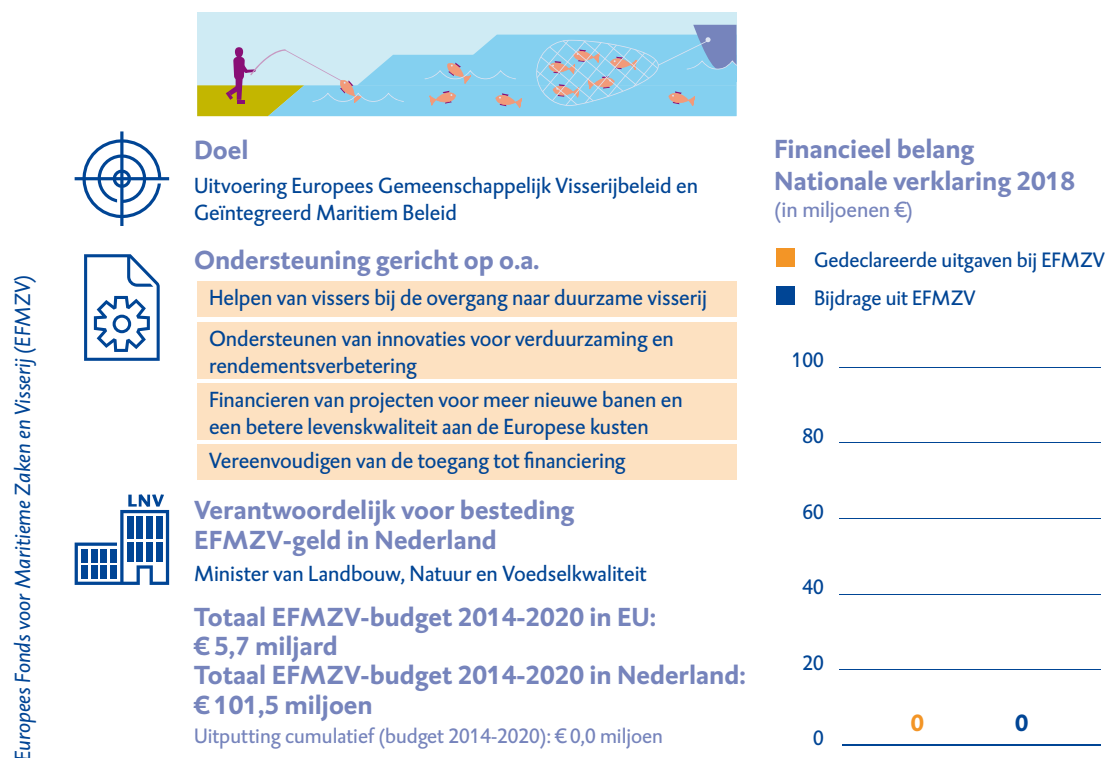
Europees Fonds voor Maritieme Zaken en Visserij (EFMZV)

Doel
Uitvoering Europees Gemeenschappelijk Visserijbeleid en Geïntegreerd Maritiem Beleid

Ondersteuning gericht op o.a.
Helpen van vissers bij de overgang naar duurzame visserij
Ondersteunen van innovaties voor verduurzaming en rendementsverbetering
Financieren van projecten voor meer nieuwe banen en een betere levenskwaliteit aan de Europese kusten
Vereenvoudigen van de toegang tot financiering

LNV
Verantwoordelijk voor besteding EFMZV-geld in Nederland
Minister van Landbouw, Natuur en Voedselkwaliteit

Totaal EFMZV-budget 2014-2020 in EU: € 5,7 miljard
Totaal EFMZV-budget 2014-2020 in Nederland: € 101,5 miljoen
Uitputting cumulatief (budget 2014-2020): € 0,0 miljoen

Financieel belang Nationale verklaring 2018
(in miljoenen €)

Gedeclareerde uitgaven bij EFMZV
Bijdrage uit EFMZV

100
80
60
40
20
0
0
0